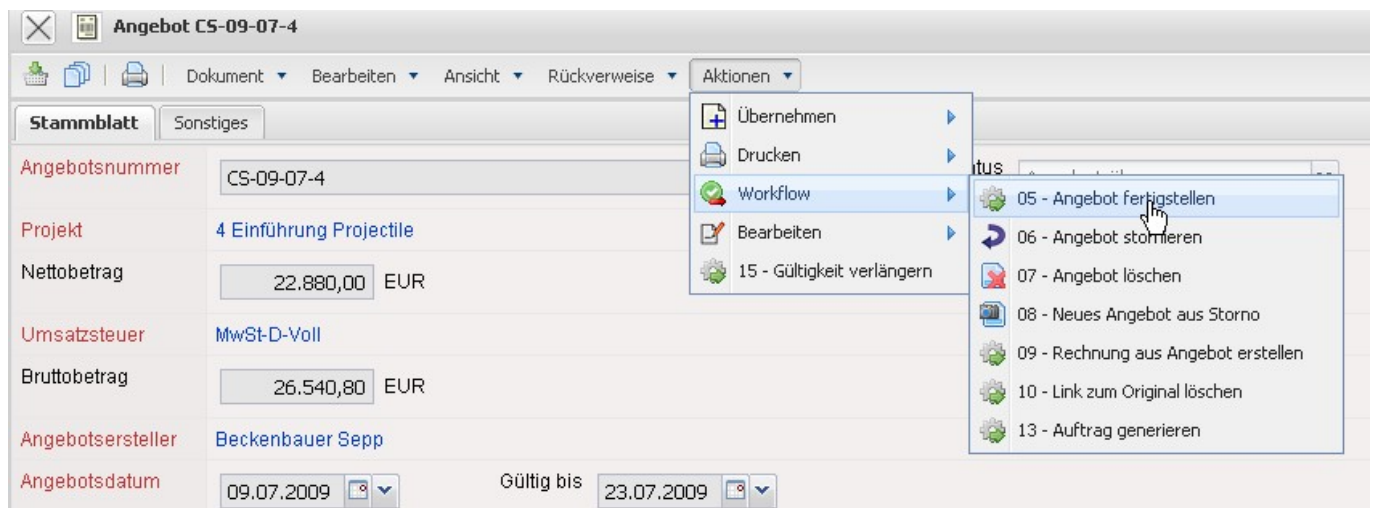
Angebot CS-09-07-4

Dokument ▾ Bearbeiten ▾ Ansicht ▾ Rückverweise ▾ Aktionen ▾

Stammblatt Sonstiges

Angebotsnummer CS-09-07-4

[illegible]tus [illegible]

Projekt 4 Einführung Projectile

Nettobetrag 22.880,00 EUR

Umsatzsteuer MwSt-D-Voll

Bruttobetrag 26.540,80 EUR

Angebotsersteller Beckenbauer Sepp

Angebotsdatum 09.07.2009 Gültig bis 23.07.2009

Übernehmen
Drucken
Workflow
Bearbeiten
15 - Gültigkeit verlängern

05 - Angebot fertigstellen
06 - Angebot stornieren
07 - Angebot löschen
08 - Neues Angebot aus Storno
09 - Rechnung aus Angebot erstellen
10 - Link zum Original löschen
13 - Auftrag generieren